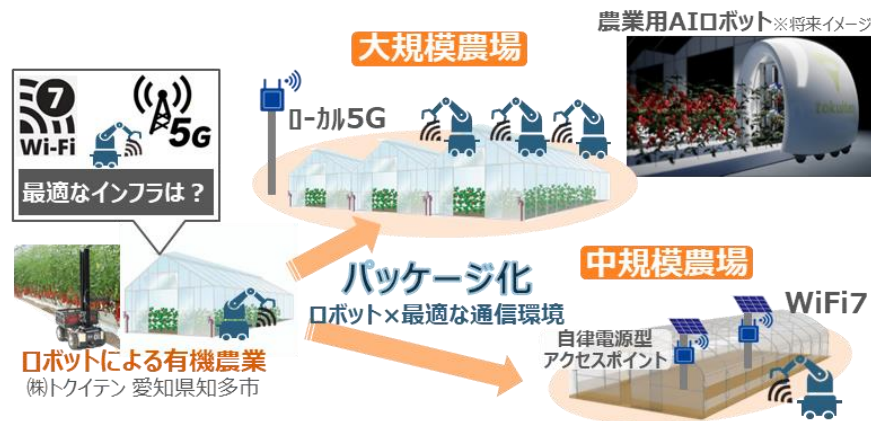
7
Wi-Fi
5G
最適なインフラは？
ローカル5G
大規模農場
農業用AIロボット※将来イメージ
tokuiten
パッケージ化
ロボット×最適な通信環境
中規模農場
WiFi7
自律電源型
アクセスポイント
ロボットによる有機農業
㈱トクイテン 愛知県知多市